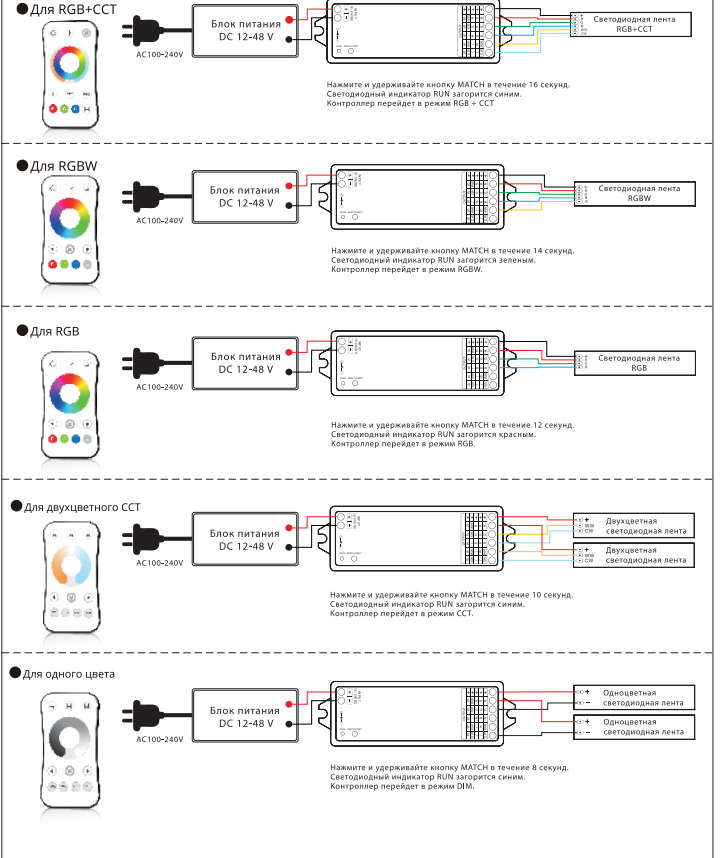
●Для RGB+CCT

AC100~240V

Блок питания DC 12-48 V

Светодиодная лента RGB+CCT

Нажмите и удерживайте кнопку MATCH в течение 16 секунд. Светодиодный индикатор RUN загорится синим. Контроллер перейдет в режим RGB + CCT

●Для RGBW

AC100~240V

Блок питания DC 12-48 V

Светодиодная лента RGBW

Нажмите и удерживайте кнопку MATCH в течение 14 секунд. Светодиодный индикатор RUN загорится зеленым. Контроллер перейдет в режим RGBW.

●Для RGB

AC100~240V

Блок питания DC 12-48 V

Светодиодная лента RGB

Нажмите и удерживайте кнопку MATCH в течение 12 секунд. Светодиодный индикатор RUN загорится красным. Контроллер перейдет в режим RGB.

●Для двухцветного CCT

AC100~240V

Блок питания DC 12-48 V

+ WW CW Двухцветная светодиодная лента

+ WW CW Двухцветная светодиодная лента

Нажмите и удерживайте кнопку MATCH в течение 10 секунд. Светодиодный индикатор RUN загорится синим. Контроллер перейдет в режим CCT.

●Для одного цвета

AC100~240V

Блок питания DC 12-48 V

+ − Одноцветная светодиодная лента

+ − Одноцветная светодиодная лента

Нажмите и удерживайте кнопку MATCH в течение 8 секунд. Светодиодный индикатор RUN загорится синим. Контроллер перейдет в режим DIM.